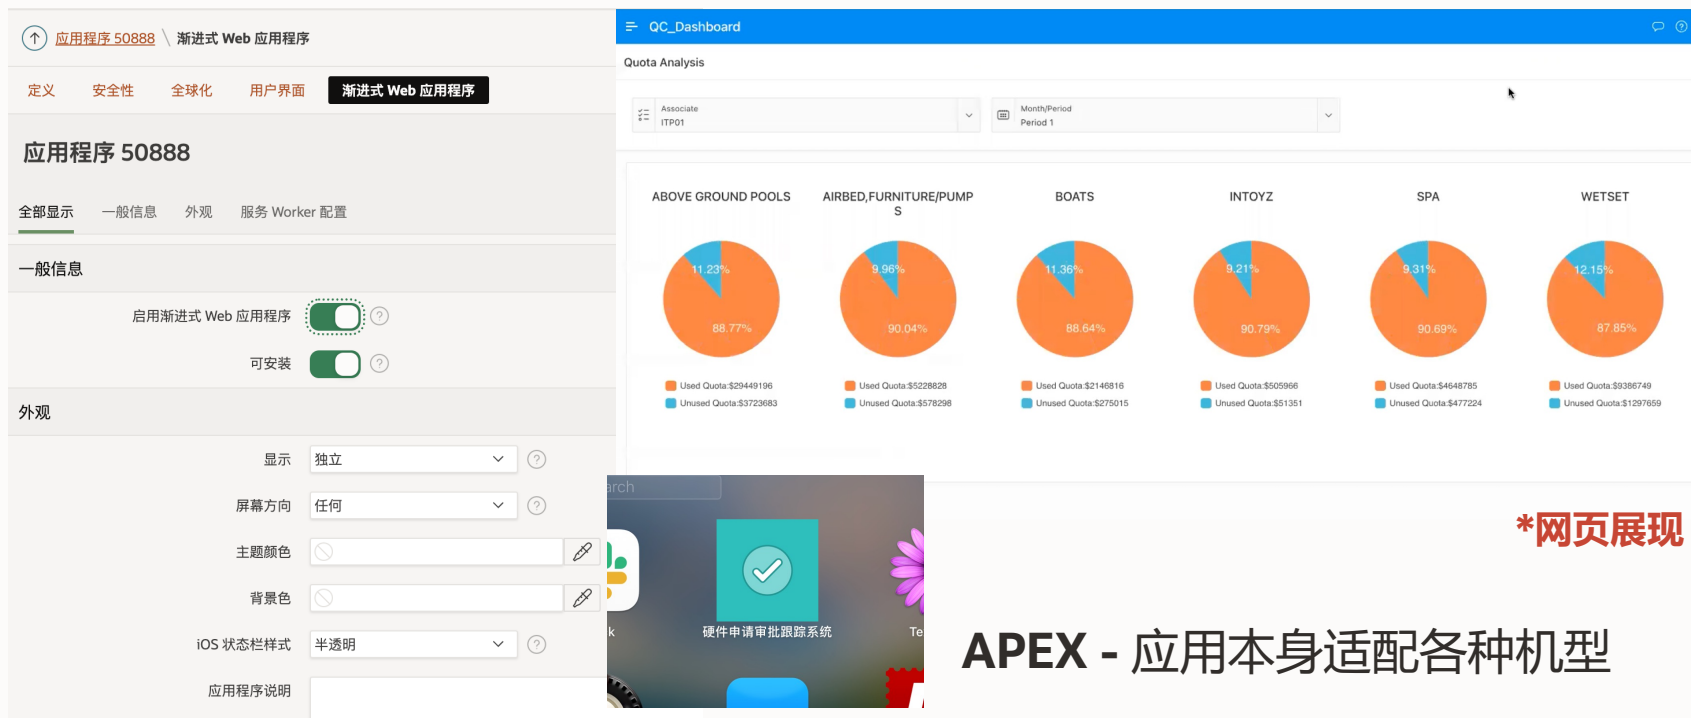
应用程序 50888 \ 渐进式 Web 应用程序

定义 安全性 全球化 用户界面 渐进式 Web 应用程序

应用程序 50888

全部显示 一般信息 外观 服务 Worker 配置

一般信息

启用渐进式 Web 应用程序

可安装

外观

显示 独立

屏幕方向 任何

主题颜色

背景色

iOS 状态栏样式 半透明

应用程序说明

QC_Dashboard

Quota Analysis

Associate
ITP01

Month/Period
Period 1

ABOVE GROUND POOLS
11.23%
88.77%
Used Quota:$29449196
Unused Quota:$3723683

AIRBED,FURNITURE/PUMPS
9.96%
90.04%
Used Quota:$5228828
Unused Quota:$578298

BOATS
11.36%
88.64%
Used Quota:$2146816
Unused Quota:$275015

INTOYZ
9.21%
90.79%
Used Quota:$505966
Unused Quota:$51351

SPA
9.31%
90.69%
Used Quota:$4648785
Unused Quota:$477224

WETSET
12.15%
87.85%
Used Quota:$9386749
Unused Quota:$1297659

arch

k

硬件申请审批跟踪系统

Te

*网页展现

APEX - 应用本身适配各种机型